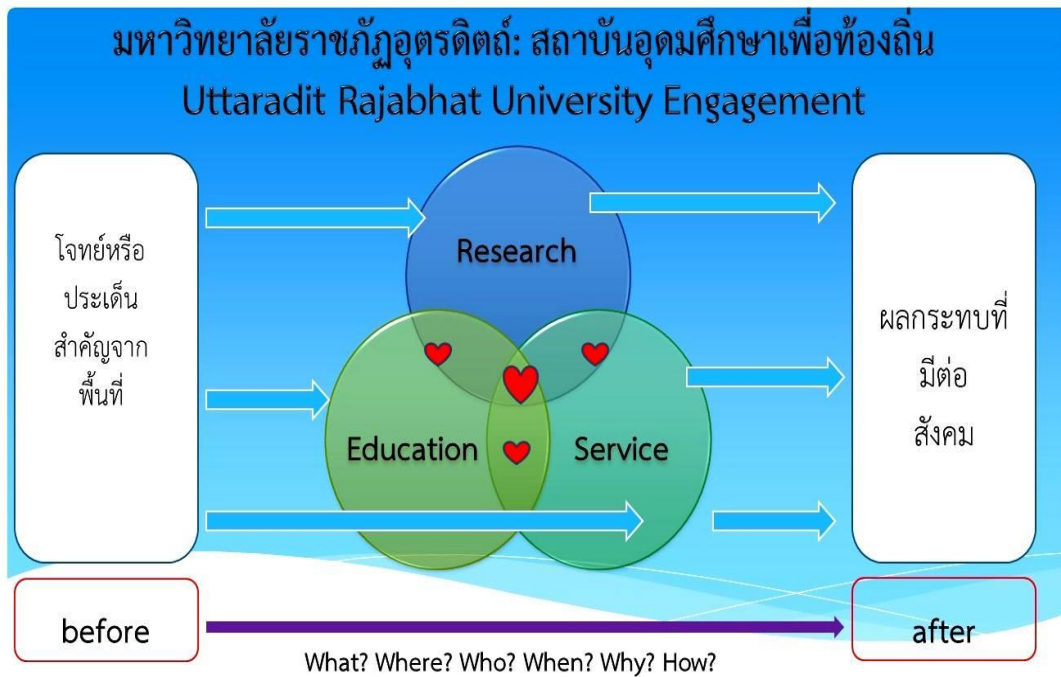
มหาวิทยาลัยราชภัฏอุตรดิตถ์: สถาบันอุดมศึกษาเพื่อท้องถิ่น
Uttaradit Rajabhat University Engagement

โจทย์หรือประเด็นสำคัญจากพื้นที่

Research

Education

Service

ผลกระทบที่มีต่อสังคม

before

after

What? Where? Who? When? Why? How?